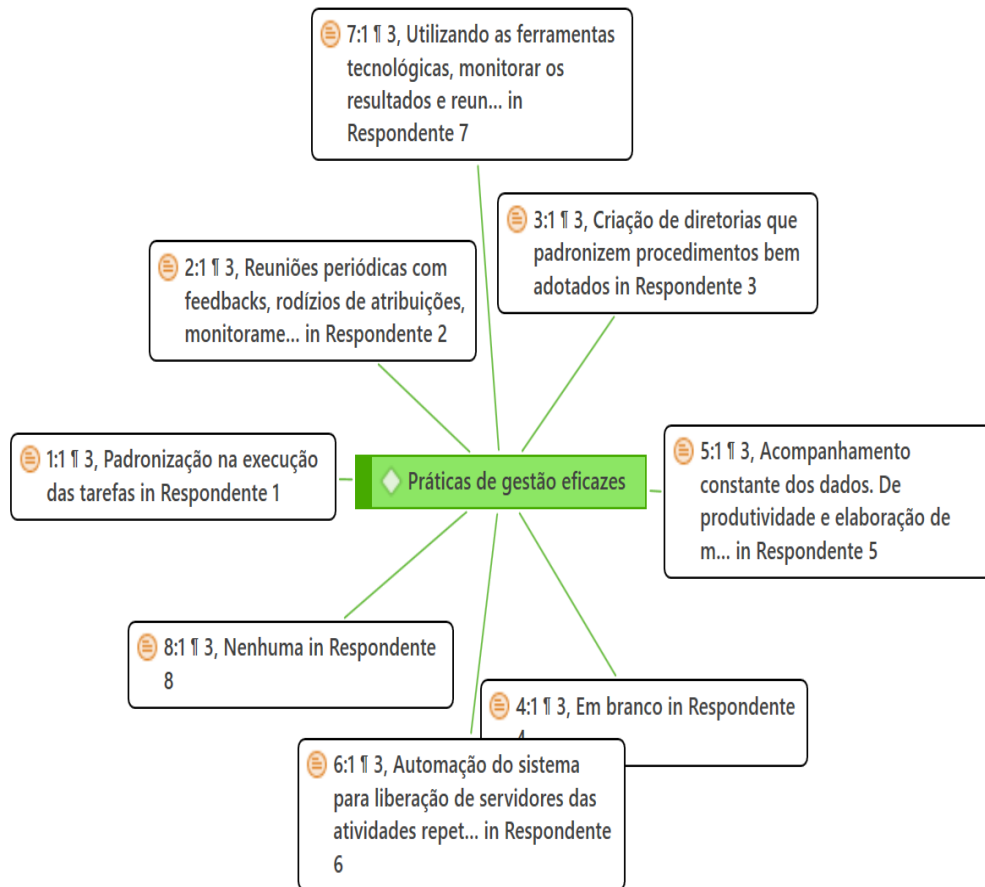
7:1 ¶ 3, Utilizando as ferramentas tecnológicas, monitorar os resultados e reun... in Respondente 7

2:1 ¶ 3, Reuniões periódicas com feedbacks, rodízios de atribuições, monitorame... in Respondente 2

3:1 ¶ 3, Criação de diretorias que padronizem procedimentos bem adotados in Respondente 3

1:1 ¶ 3, Padronização na execução das tarefas in Respondente 1

Práticas de gestão eficazes

5:1 ¶ 3, Acompanhamento constante dos dados. De produtividade e elaboração de m... in Respondente 5

8:1 ¶ 3, Nenhuma in Respondente 8

4:1 ¶ 3, Em branco in Respondente 4

6:1 ¶ 3, Automação do sistema para liberação de servidores das atividades repet... in Respondente 6